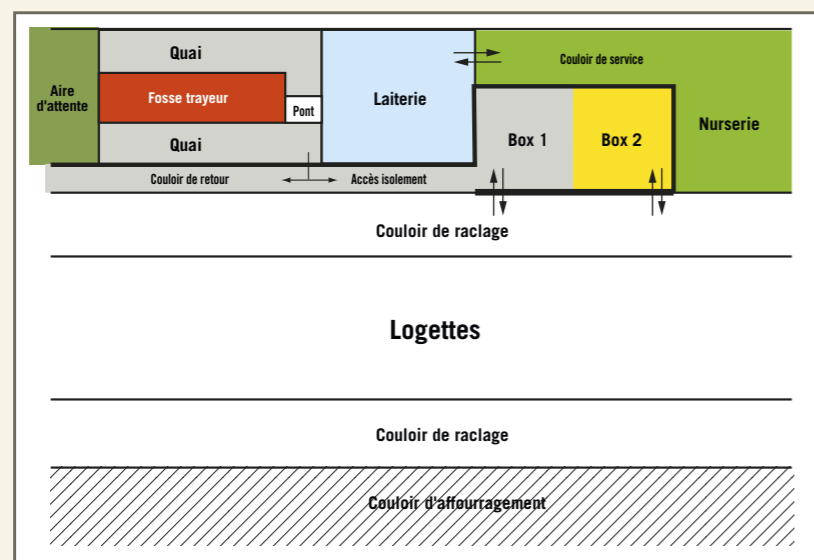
Aire d'attente

Quai

Fosse trayeur

Pont

Quai

Laiterie

Couloir de service

Box 1

Box 2

Nurserie

Couloir de retour

Accès isolement

Couloir de raclage

Logettes

Couloir de raclage

Couloir d'affourragement